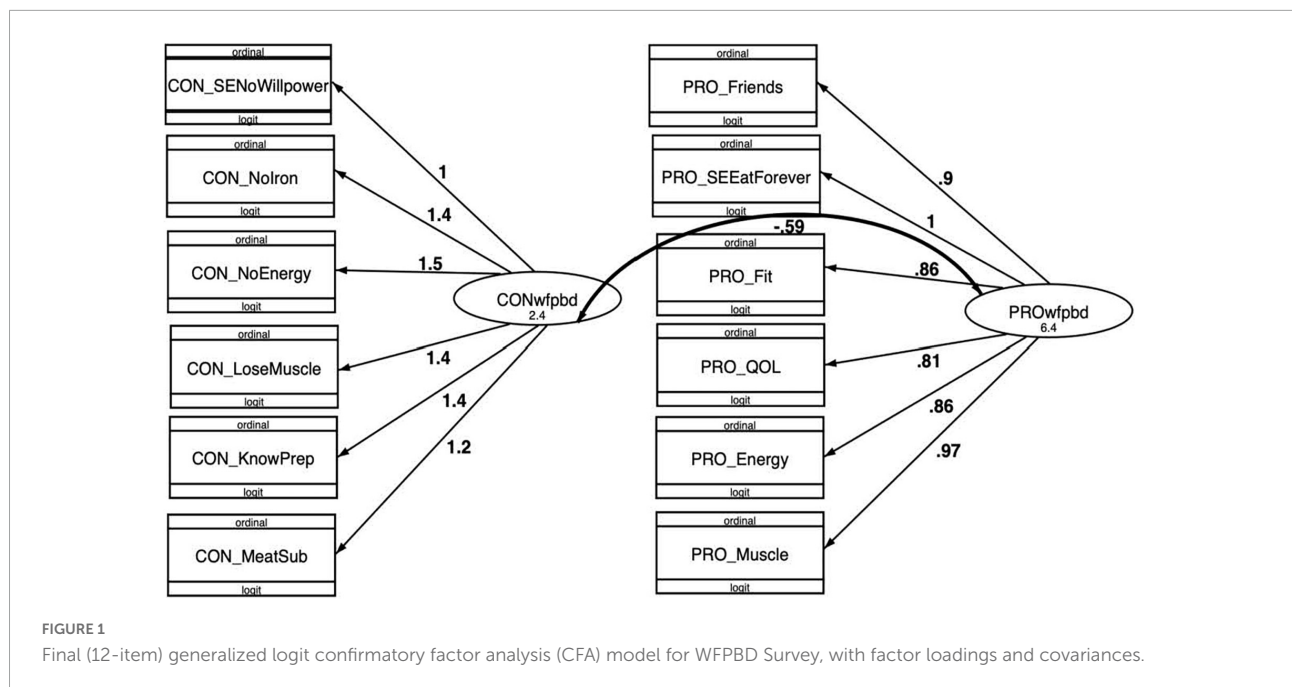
ordinal
CON_SENoWillpower
logit

ordinal
CON_NoIron
logit

ordinal
CON_NoEnergy
logit

ordinal
CON_LoseMuscle
logit

ordinal
CON_KnowPrep
logit

ordinal
CON_MeatSub
logit

1
1.4
1.5
1.4
1.4
1.2

CONwfpbd
2.4

-.59

ordinal
PRO_Friends
logit

ordinal
PRO_SEEatForever
logit

ordinal
PRO_Fit
logit

ordinal
PRO_QOL
logit

ordinal
PRO_Energy
logit

ordinal
PRO_Muscle
logit

.9
1
.86
.81
.86
.97

PROwfpbd
6.4

FIGURE 1
Final (12-item) generalized logit confirmatory factor analysis (CFA) model for WFPBD Survey, with factor loadings and covariances.